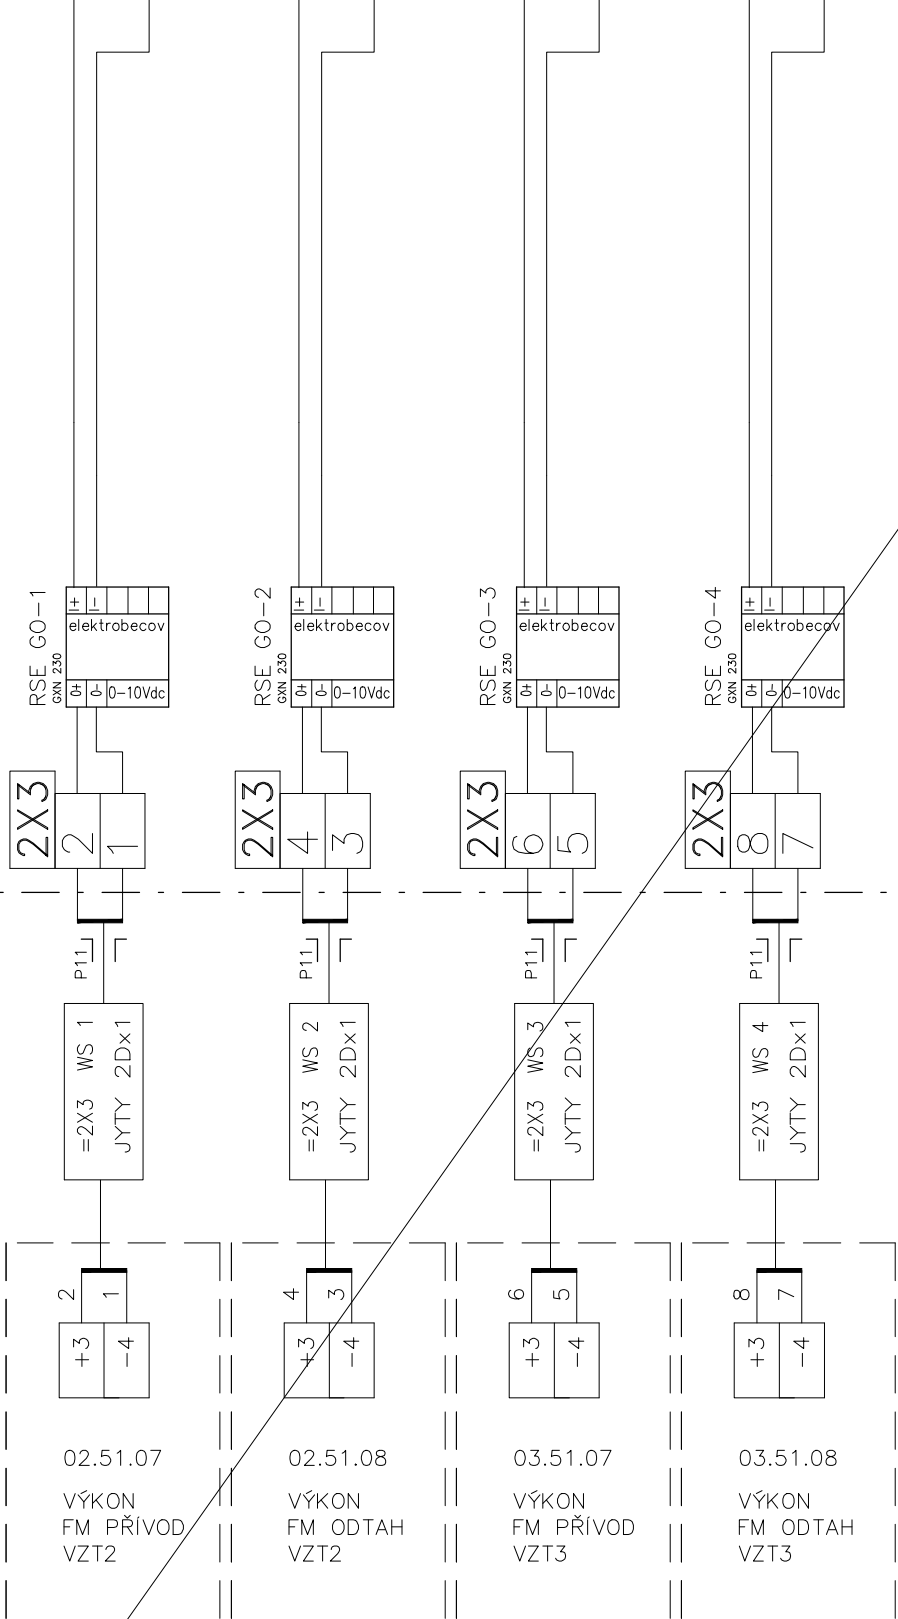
RSE GO−1
GXN 230
I+ I−
elektrobecov
0+ 0− 0−10Vdc
2X3
2
1
P11
=2X3 WS 1
JYTY 2Dx1
2
1
+3
−4
02.51.07
VÝKON
FM PŘÍVOD
VZT2

RSE GO−2
GXN 230
I+ I−
elektrobecov
0+ 0− 0−10Vdc
2X3
4
3
P11
=2X3 WS 2
JYTY 2Dx1
4
3
+3
−4
02.51.08
VÝKON
FM ODTAH
VZT2

RSE GO−3
GXN 230
I+ I−
elektrobecov
0+ 0− 0−10Vdc
2X3
6
5
P11
=2X3 WS 3
JYTY 2Dx1
6
5
+3
−4
03.51.07
VÝKON
FM PŘÍVOD
VZT3

RSE GO−4
GXN 230
I+ I−
elektrobecov
0+ 0− 0−10Vdc
2X3
8
7
P11
=2X3 WS 4
JYTY 2Dx1
8
7
+3
−4
03.51.08
VÝKON
FM ODTAH
VZT3